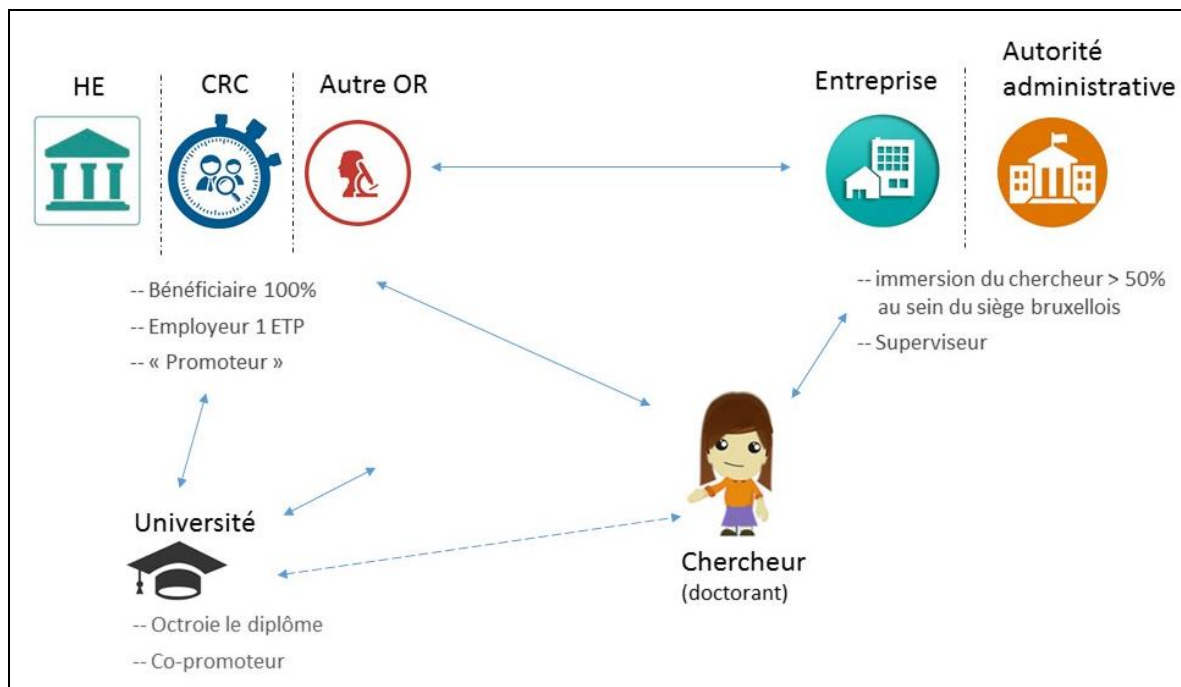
HE

CRC

Autre OR

Entreprise

Autorité administrative

-- Bénéficiaire 100%
-- Employeur 1 ETP
-- « Promoteur »

-- immersion du chercheur > 50% au sein du siège bruxellois
-- Superviseur

Université

-- Octroie le diplôme
-- Co-promoteur

Chercheur
(doctorant)